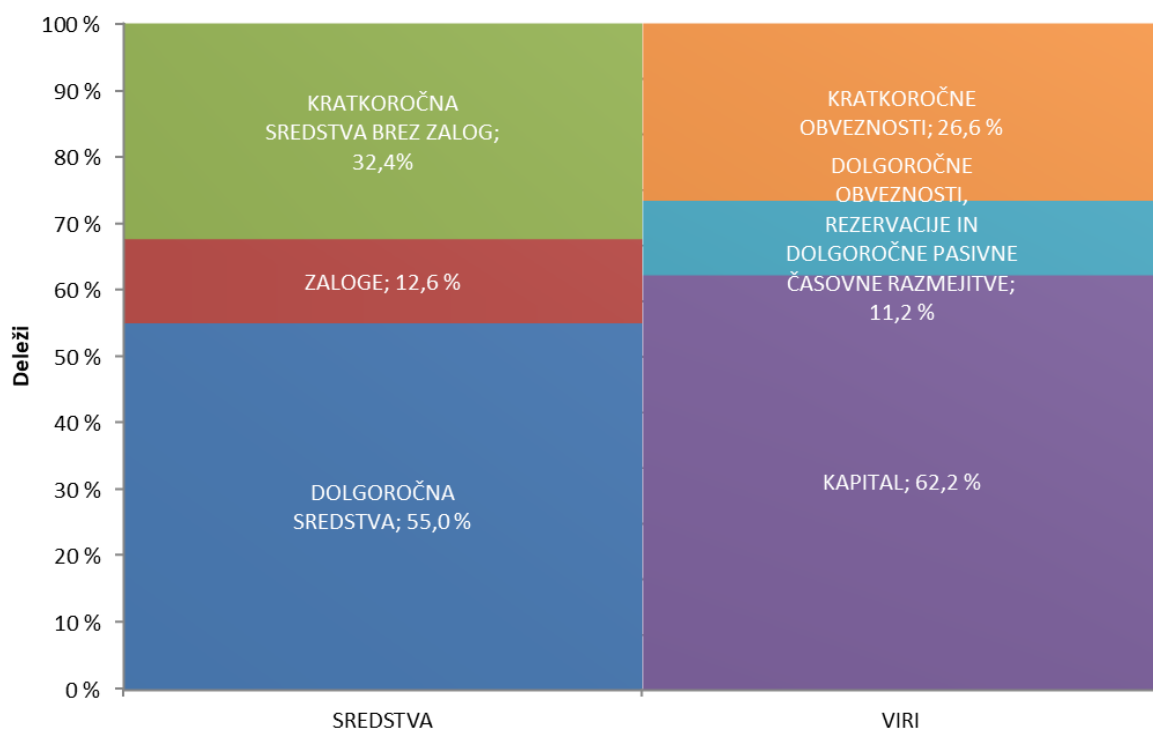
100 %
90 %
80 %
70 %
60 %
50 %
40 %
30 %
20 %
10 %
0 %

Deleži

KRATKOROČNA SREDSTVA BREZ ZALOG; 32,4%

ZALOGE; 12,6 %

DOLGOROČNA SREDSTVA; 55,0 %

KRATKOROČNE OBVEZNOSTI; 26,6 %

DOLGOROČNE OBVEZNOSTI, REZERVACIJE IN DOLGOROČNE PASIVNE ČASOVNE RAZMEJITVE; 11,2 %

KAPITAL; 62,2 %

SREDSTVA

VIRI